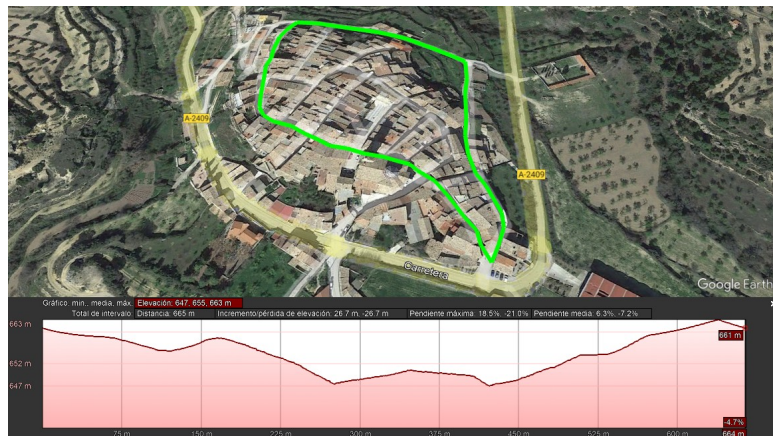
A-2409
A-2409
Carretera
Google Earth

Gráfico: mín., media, máx: Elevación: 647, 655, 663 m
Total de intervalo: Distancia: 665 m Incremento/pérdida de elevación: 26.7 m, -26.7 m Pendiente máxima: 18.5%, -21.0% Pendiente media: 6.3%, -7.2%

663 m
652 m
647 m
661 m
-4.7%
75 m
150 m
225 m
300 m
375 m
450 m
525 m
600 m
664 m